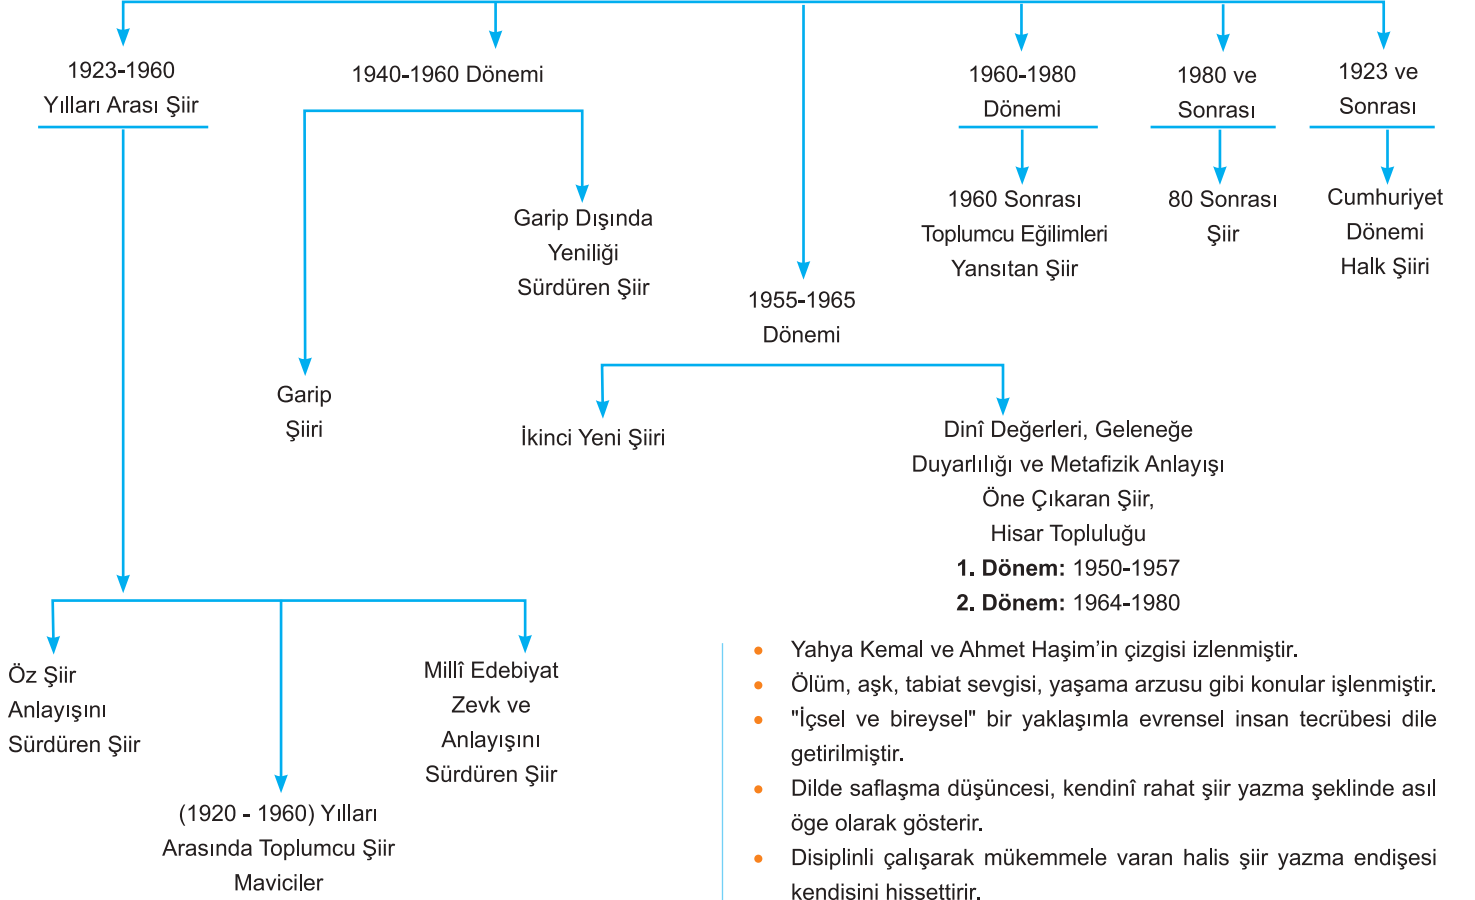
1923-1960 Yılları Arası Şiir

1940-1960 Dönemi

1960-1980 Dönemi

1980 ve Sonrası

1923 ve Sonrası

1960 Sonrası Toplumcu Eğilimleri Yansıtan Şiir

80 Sonrası Şiir

Cumhuriyet Dönemi Halk Şiiri

Garip Dışında Yeniliği Sürdüren Şiir

1955-1965 Dönemi

Garip Şiiri

İkinci Yeni Şiiri

Dinî Değerleri, Geleneğe Duyarlılığı ve Metafizik Anlayışı Öne Çıkaran Şiir, Hisar Topluluğu
**1. Dönem:** 1950-1957
**2. Dönem:** 1964-1980

Öz Şiir Anlayışını Sürdüren Şiir

Millî Edebiyat Zevk ve Anlayışını Sürdüren Şiir

(1920 - 1960) Yılları Arasında Toplumcu Şiir Maviciler

- Yahya Kemal ve Ahmet Haşim'in çizgisi izlenmiştir.
- Ölüm, aşk, tabiat sevgisi, yaşama arzusu gibi konular işlenmiştir.
- "İçsel ve bireysel" bir yaklaşımla evrensel insan tecrübesi dile getirilmiştir.
- Dilde saflaşma düşüncesi, kendinî rahat şiir yazma şeklinde asıl öge olarak gösterir.
- Disiplinli çalışarak mükemmele varan halis şiir yazma endişesi kendisini hissettirir.